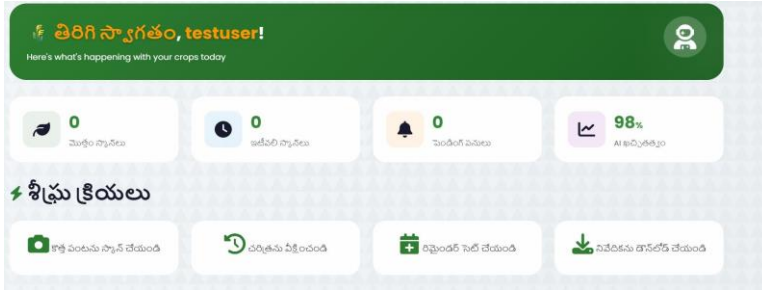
తిరిగి స్వాగతం, testuser!
Here's what's happening with your crops today

0
మొత్తం స్కాన్‌లు

0
ఇటీవలి స్కాన్‌లు

0
పెండింగ్ పనులు

98%
AI ఖచ్చితత్వం

శీఘ్ర క్రియలు

కొత్త పంటను స్కాన్ చేయండి

చరిత్రను వీక్షించండి

రిమైండర్ సెట్ చేయండి

నివేదికను డౌన్‌లోడ్ చేయండి